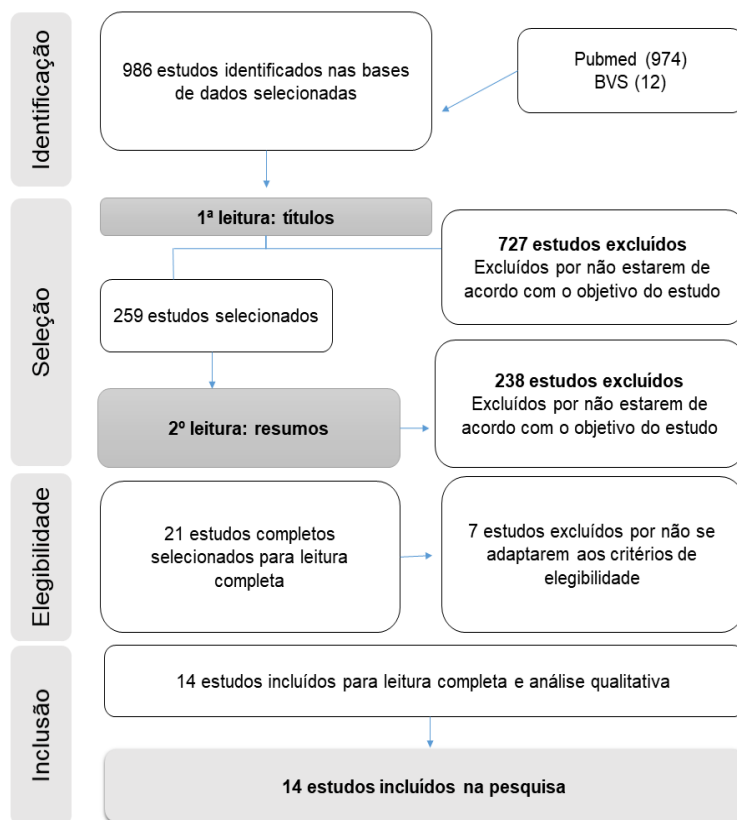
Identificação

986 estudos identificados nas bases de dados selecionadas

Pubmed (974)
BVS (12)

Seleção

1ª leitura: títulos

727 estudos excluídos
Excluídos por não estarem de acordo com o objetivo do estudo

259 estudos selecionados

2º leitura: resumos

238 estudos excluídos
Excluídos por não estarem de acordo com o objetivo do estudo

Elegibilidade

21 estudos completos selecionados para leitura completa

7 estudos excluídos por não se adaptarem aos critérios de elegibilidade

Inclusão

14 estudos incluídos para leitura completa e análise qualitativa

14 estudos incluídos na pesquisa